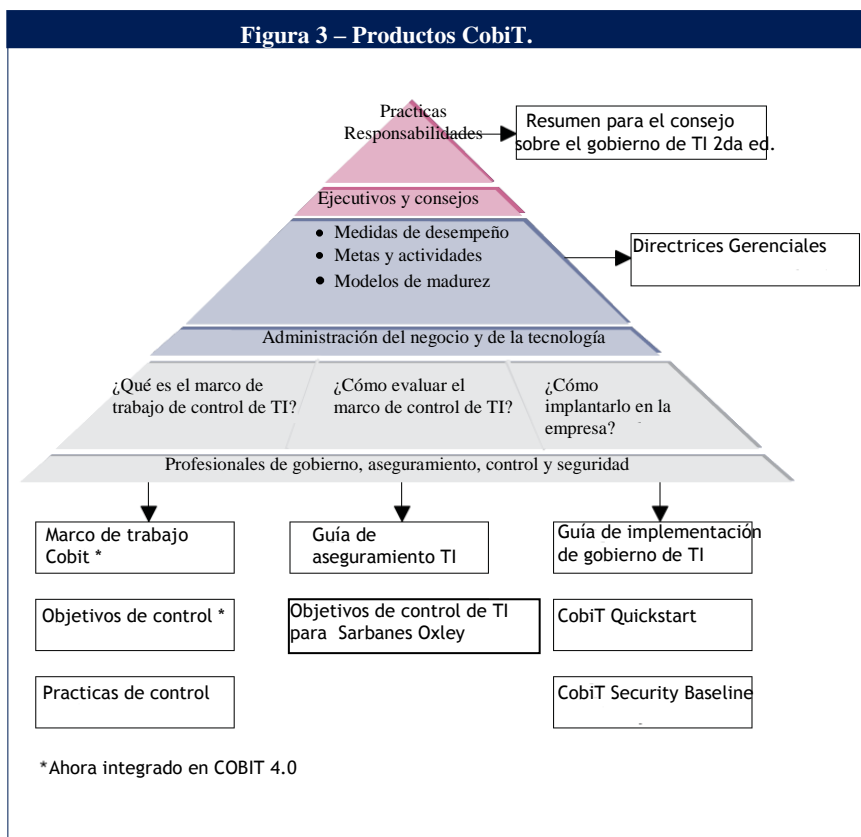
Figura 3 – Productos CobiT.

Practicas Responsabilidades

Resumen para el consejo sobre el gobierno de TI 2da ed.

Ejecutivos y consejos

- Medidas de desempeño
- Metas y actividades
- Modelos de madurez

Directrices Gerenciales

Administración del negocio y de la tecnología

¿Qué es el marco de trabajo de control de TI?

¿Cómo evaluar el marco de control de TI?

¿Cómo implantarlo en la empresa?

Profesionales de gobierno, aseguramiento, control y seguridad

Marco de trabajo Cobit *

Guía de aseguramiento TI

Guía de implementación de gobierno de TI

Objetivos de control *

Objetivos de control de TI para Sarbanes Oxley

CobiT Quickstart

Practicas de control

CobiT Security Baseline

*Ahora integrado en COBIT 4.0